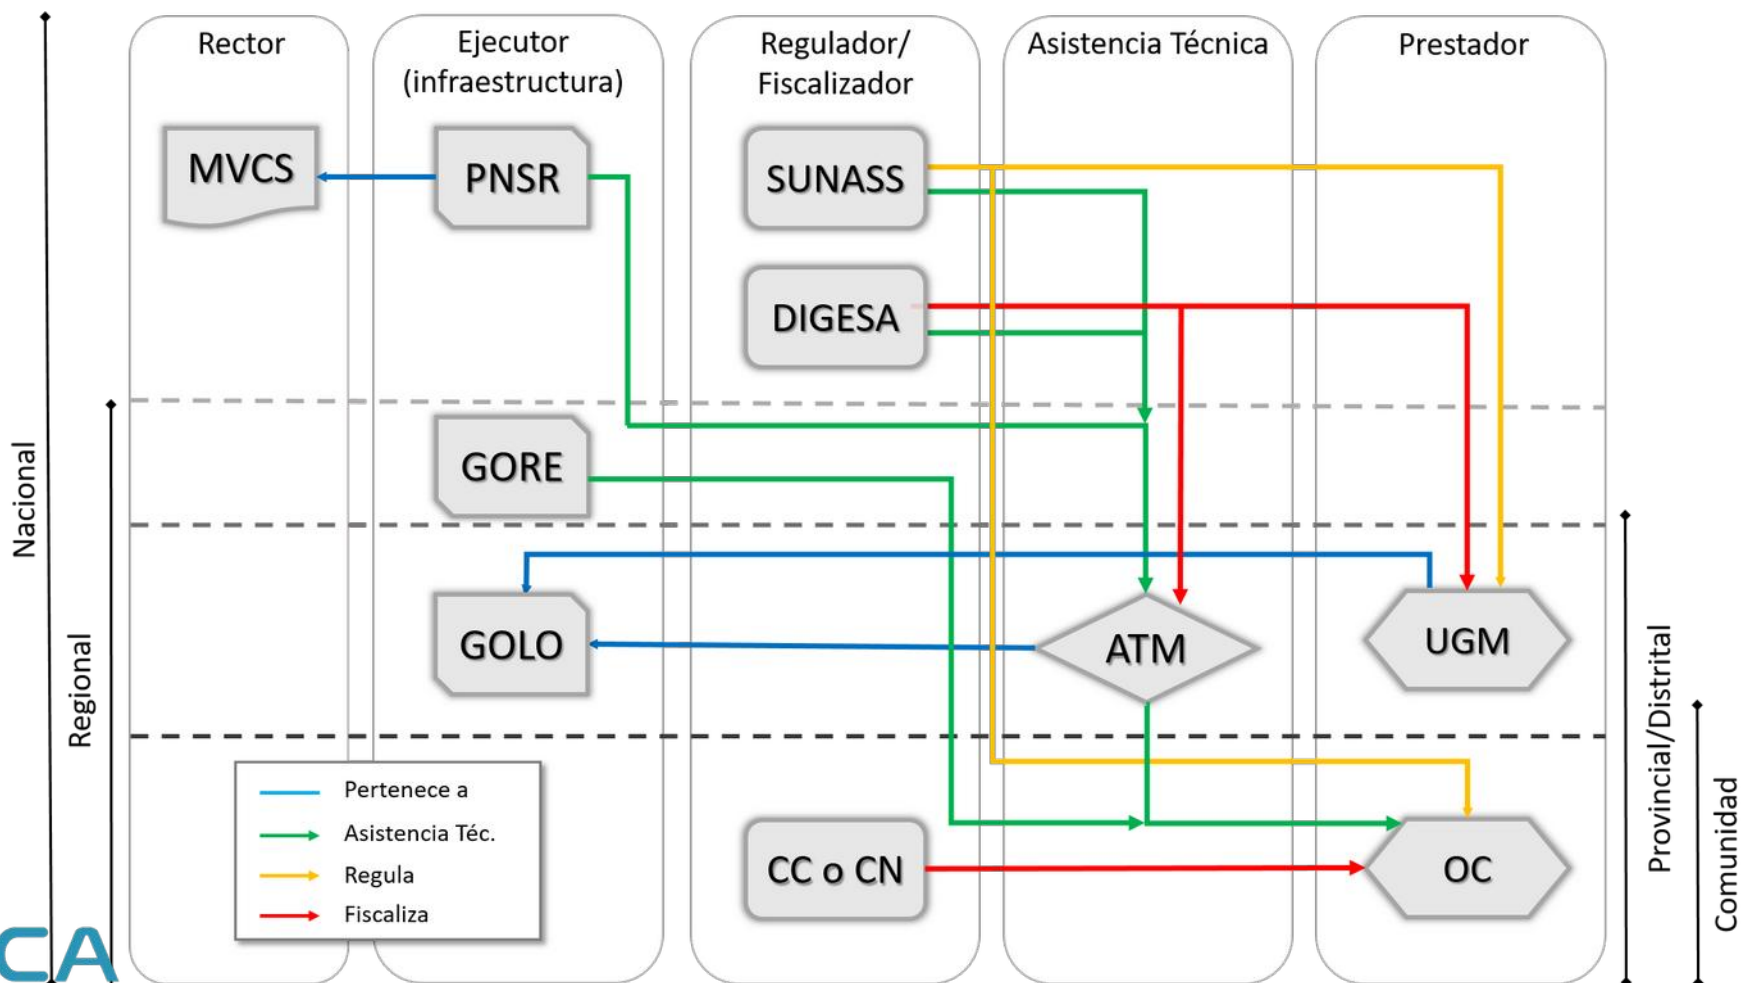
Rector

Ejecutor (infraestructura)

Regulador/ Fiscalizador

Asistencia Técnica

Prestador

MVCS

PNSR

SUNASS

DIGESA

GORE

GOLO

ATM

UGM

CC o CN

OC

Nacional

Regional

Provincial/Distrital

Comunidad

Pertenece a
Asistencia Téc.
Regula
Fiscaliza

CA